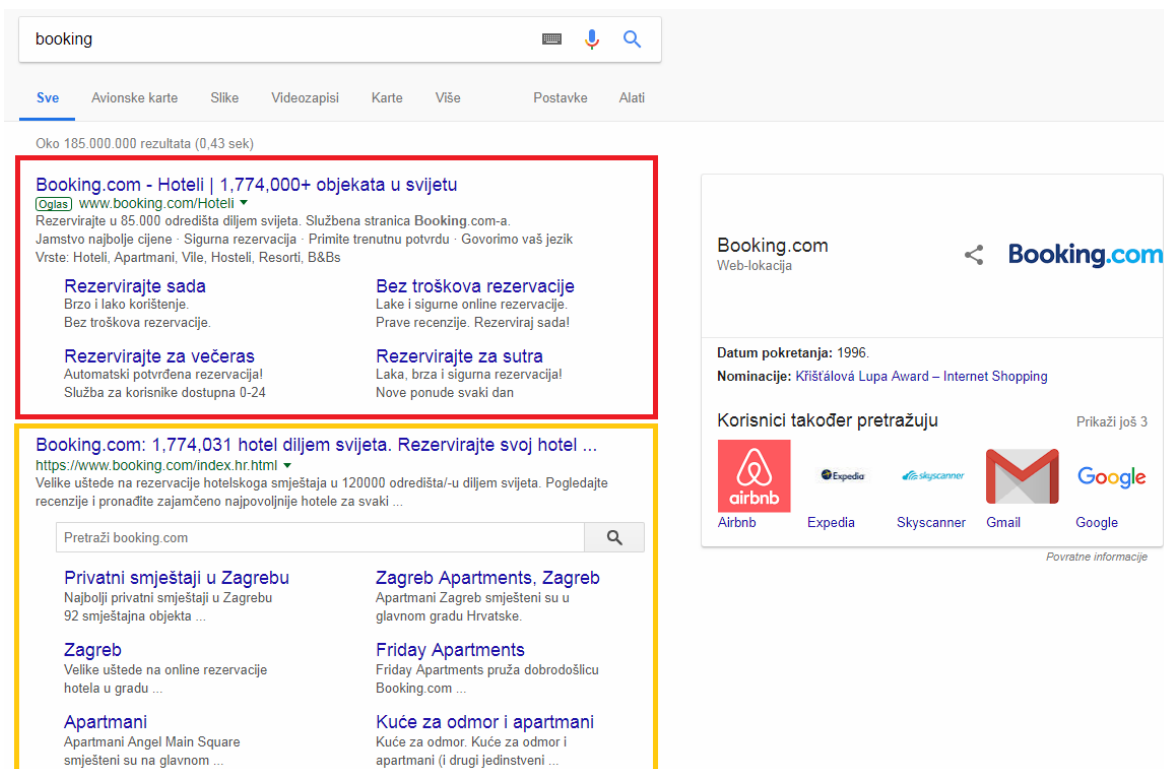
booking

Sve Avionske karte Slike Videozapisi Karte Više Postavke Alati

Oko 185.000.000 rezultata (0,43 sek)

Booking.com - Hoteli | 1,774,000+ objekata u svijetu
Oglas www.booking.com/Hoteli
Rezervirajte u 85.000 odredišta diljem svijeta. Službena stranica Booking.com-a.
Jamstvo najbolje cijene · Sigurna rezervacija · Primite trenutnu potvrdu · Govorimo vaš jezik
Vrste: Hoteli, Apartmani, Vile, Hosteli, Resorti, B&Bs

Rezervirajte sada
Brzo i lako korištenje.
Bez troškova rezervacije.

Bez troškova rezervacije
Lake i sigurne online rezervacije.
Prave recenzije. Rezerviraj sada!

Rezervirajte za večeras
Automatski potvrđena rezervacija!
Služba za korisnike dostupna 0-24

Rezervirajte za sutra
Laka, brza i sigurna rezervacija!
Nove ponude svaki dan

Booking.com: 1,774,031 hotel diljem svijeta. Rezervirajte svoj hotel ...
https://www.booking.com/index.hr.html
Velike uštede na rezervacije hotelskoga smještaja u 120000 odredišta/-u diljem svijeta. Pogledajte recenzije i pronađite zajamčeno najpovoljnije hotele za svaki ...

Pretraži booking.com

Privatni smještaji u Zagrebu
Najbolji privatni smještaji u Zagrebu
92 smještajna objekta ...

Zagreb Apartments, Zagreb
Apartmani Zagreb smješteni su u glavnom gradu Hrvatske.

Zagreb
Velike uštede na online rezervacije hotela u gradu ...

Friday Apartments
Friday Apartments pruža dobrodošlicu Booking.com ...

Apartmani
Apartmani Angel Main Square smješteni su na glavnom ...

Kuće za odmor i apartmani
Kuće za odmor. Kuće za odmor i apartmani (i drugi jedinstveni ...

Booking.com
Web-lokacija
Booking.com

Datum pokretanja: 1996.
Nominacije: Křišťálová Lupa Award – Internet Shopping

Korisnici također pretražuju
Prikaži još 3

airbnb
Expedia
skyscanner
Google
Airbnb Expedia Skyscanner Gmail Google

Povratne informacije